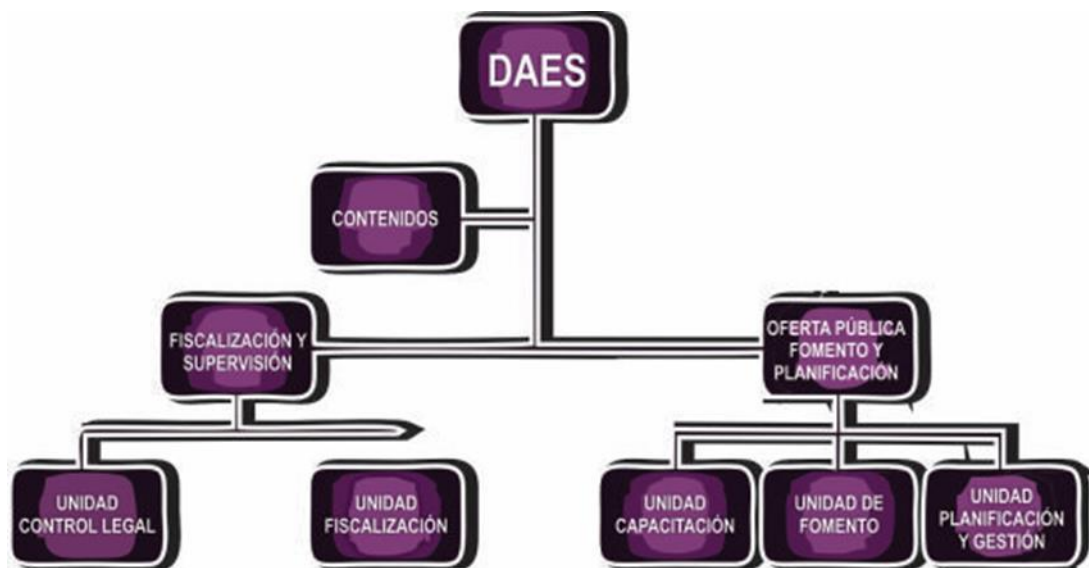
DAES

CONTENIDOS

FISCALIZACIÓN Y SUPERVISIÓN

OFERTA PÚBLICA FOMENTO Y PLANIFICACIÓN

UNIDAD CONTROL LEGAL

UNIDAD FISCALIZACIÓN

UNIDAD CAPACITACIÓN

UNIDAD DE FOMENTO

UNIDAD PLANIFICACIÓN Y GESTIÓN